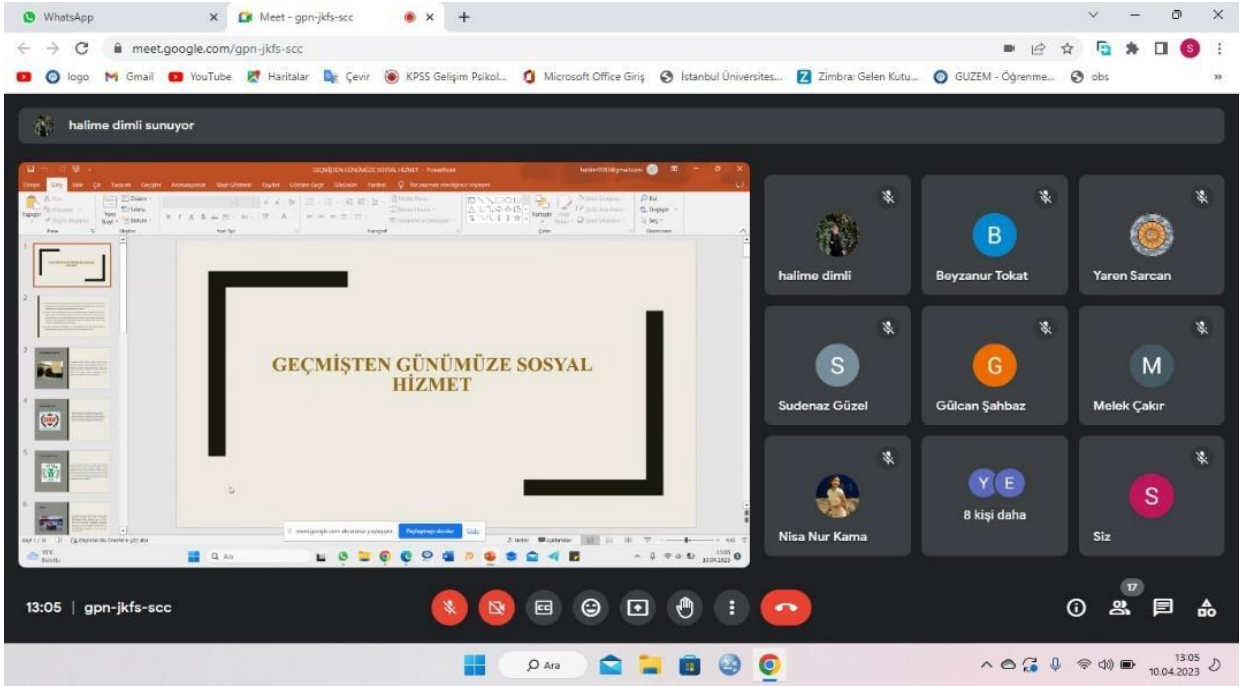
WhatsApp
Meet - gpn-jkfs-scc
meet.google.com/gpn-jkfs-scc
logo Gmail YouTube Haritalar Çevir KPSS Gelişim Psikol... Microsoft Office Giriş İstanbul Üniversites... Zimbra: Gelen Kutu... GUZEM - Öğrenme... obs

halime dimli sunuyor

GEÇMİŞTEN GÜNÜMÜZE SOSYAL HİZMET - PowerPoint

GEÇMİŞTEN GÜNÜMÜZE SOSYAL HİZMET

meet.google.com ekranınızı paylaşıyor. Paylaşmayı durdur Gizle

Q Ara

13:05
10.04.2023

halime dimli
B
Beyzanur Tokat
Yaren Sarcan
S
Sudenaz Güzel
G
Gülcan Şahbaz
M
Melek Çakır
Nisa Nur Kama
Y E
8 kişi daha
S
Siz

13:05 | gpn-jkfs-scc

17

Ara

13:05
10.04.2023